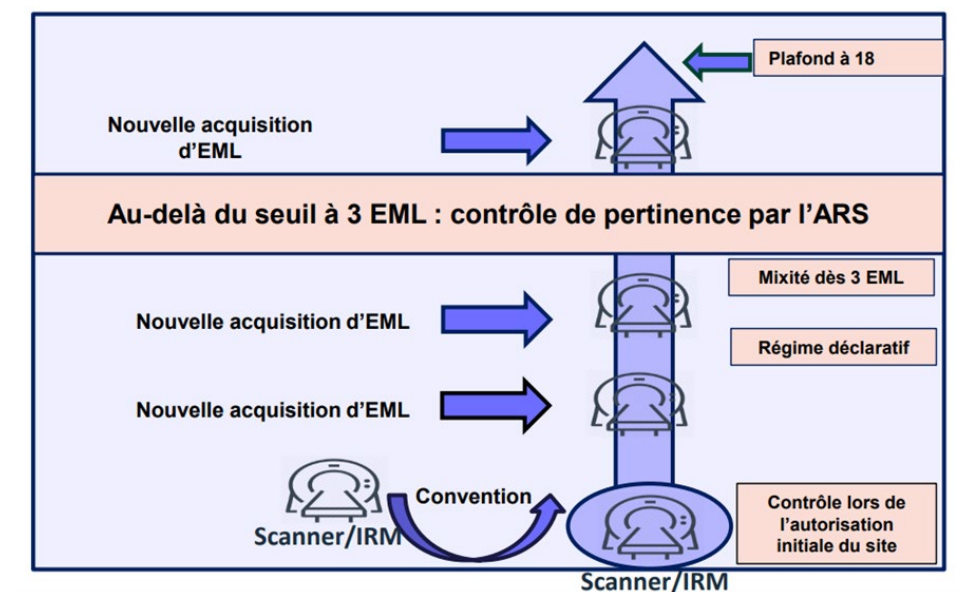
Plafond à 18

Nouvelle acquisition d'EML

Au-delà du seuil à 3 EML : contrôle de pertinence par l'ARS

Mixité dès 3 EML

Nouvelle acquisition d'EML

Régime déclaratif

Nouvelle acquisition d'EML

Convention

Scanner/IRM

Contrôle lors de l'autorisation initiale du site

Scanner/IRM